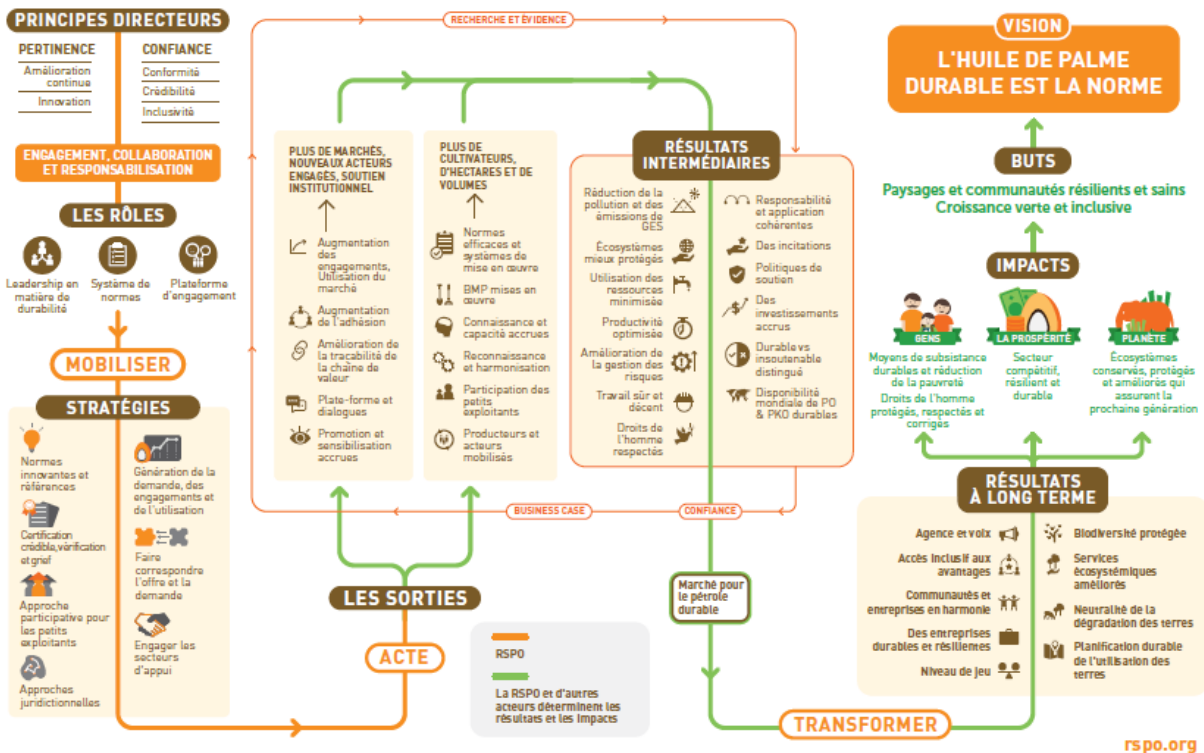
PRINCIPES DIRECTEURS

PERTINENCE
Amélioration continue
Innovation

CONFIANCE
Conformité
Crédibilité
Inclusivité

ENGAGEMENT, COLLABORATION ET RESPONSABILISATION

LES RÔLES

Leadership en matière de durabilité
Système de normes
Plateforme d'engagement

MOBILISER

STRATÉGIES

Normes innovantes et références
Certification crédible,vérification et grief
Approche participative pour les petits exploitants
Approches juridictionnelles

Génération de la demande, des engagements et de l'utilisation
Faire correspondre l'offre et la demande
Engager les secteurs d'appui

RECHERCHE ET ÉVIDENCE

PLUS DE MARCHÉS, NOUVEAUX ACTEURS ENGAGÉS, SOUTIEN INSTITUTIONNEL

Augmentation des engagements, Utilisation du marché
Augmentation de l'adhésion
Amélioration de la traçabilité de la chaîne de valeur
Plate-forme et dialogues
Promotion et sensibilisation accrues

PLUS DE CULTIVATEURS, D'HECTARES ET DE VOLUMES

Normes efficaces et systèmes de mise en œuvre
BMP mises en œuvre
Connaissance et capacité accrues
Reconnaissance et harmonisation
Participation des petits exploitants
Producteurs et acteurs mobilisés

RÉSULTATS INTERMÉDIAIRES

Réduction de la pollution et des émissions de GES
Écosystèmes mieux protégés
Utilisation des ressources minimisée
Productivité optimisée
Amélioration de la gestion des risques
Travail sûr et décent
Droits de l'homme respectés

Responsabilité et application cohérentes
Des incitations
Politiques de soution
Des investissements accrus
Durable vs insoutenable distingué
Disponibilité mondiale de PO & PKO durables

BUSINESS CASE
CONFIANCE

LES SORTIES

ACTE

Marché pour le pétrole durable

RSPO
La RSPO et d'autres acteurs déterminent les résultats et les impacts

VISION
L'HUILE DE PALME DURABLE EST LA NORME

BUTS
Paysages et communautés résilients et sains
Croissance verte et inclusive

IMPACTS

GENS
Moyens de subsistance durables et réduction de la pauvreté
Droits de l'homme protégés, respectés et corrigés

LA PROSPÉRITÉ
Secteur compétitif, résilient et durable

PLANÈTE
Écosystèmes conservés, protégés et améliorés qui assurent la prochaine génération

RÉSULTATS À LONG TERME

Agence et voix
Accès inclusif aux avantages
Communautés et entreprises en harmonie
Des entreprises durables et résilientes
Niveau de jeu

Biodiversité protégée
Services écosystémiques améliorés
Neutralité de la dégradation des terres
Planification durable de l'utilisation des terres

TRANSFORMER

rspo.org